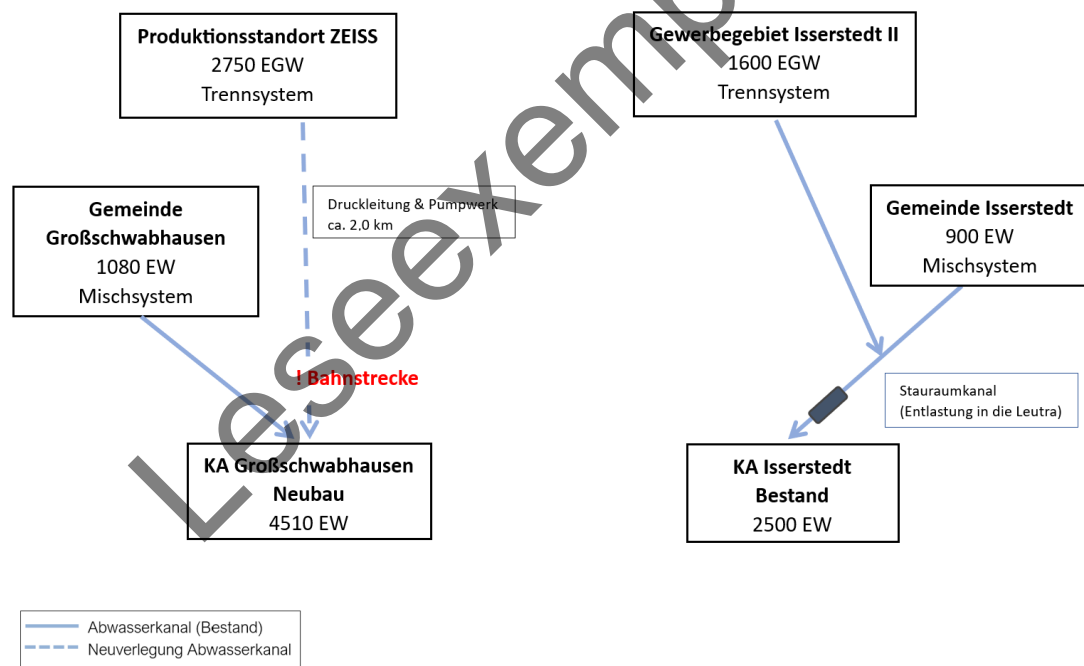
Produktionsstandort ZEISS
2750 EGW
Trennsystem

Gewerbegebiet Isserstedt II
1600 EGW
Trennsystem

Gemeinde Großschwabhausen
1080 EW
Mischsystem

Druckleitung & Pumpwerk
ca. 2,0 km

Gemeinde Isserstedt
900 EW
Mischsystem

! Bahnstrecke

Stauraumkanal
(Entlastung in die Leutra)

KA Großschwabhausen
Neubau
4510 EW

KA Isserstedt
Bestand
2500 EW

Abwasserkanal (Bestand)
Neuverlegung Abwasserkanal

Leseexemp